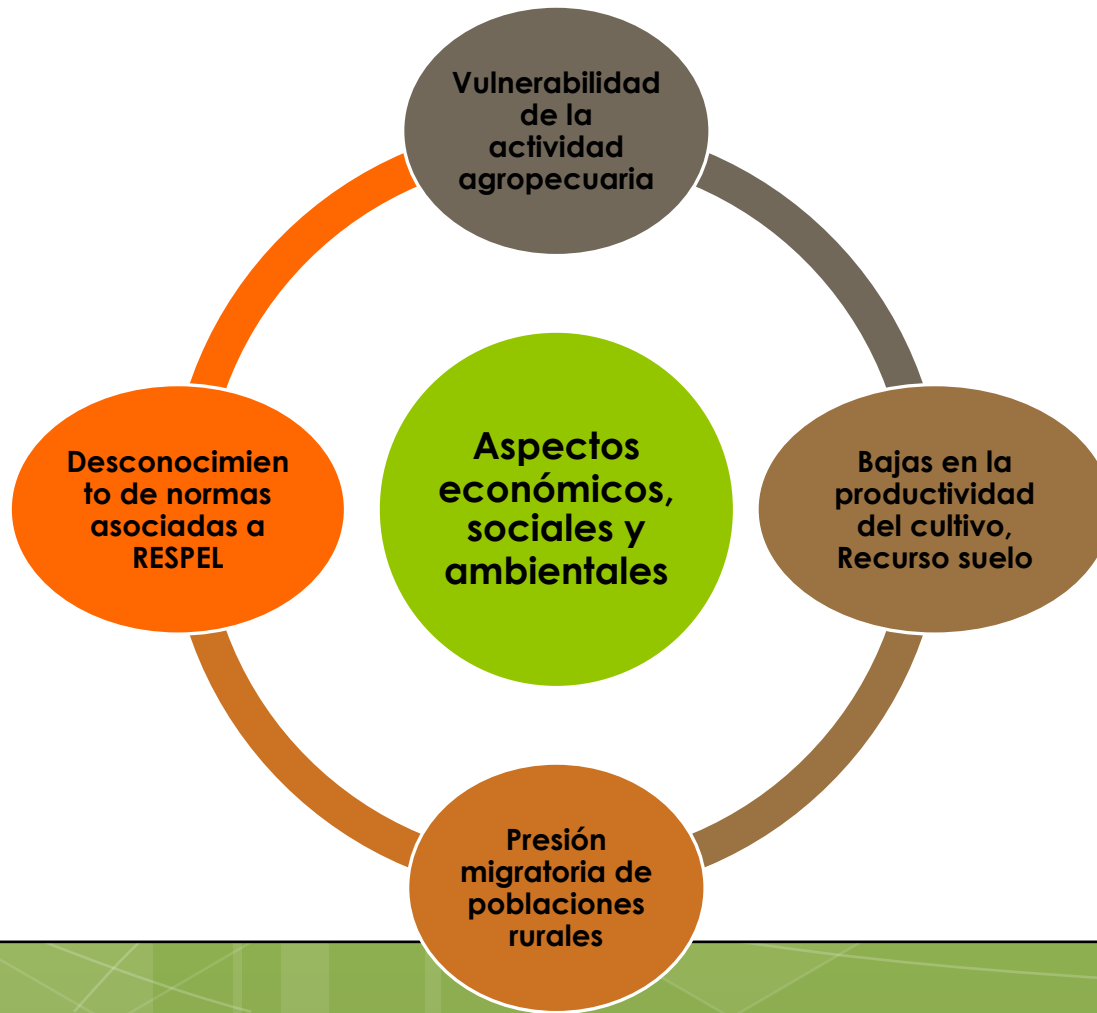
Vulnerabilidad de la actividad agropecuaria

Aspectos económicos, sociales y ambientales

Desconocimiento de normas asociadas a RESPEL

Bajas en la productividad del cultivo, Recurso suelo

Presión migratoria de poblaciones rurales